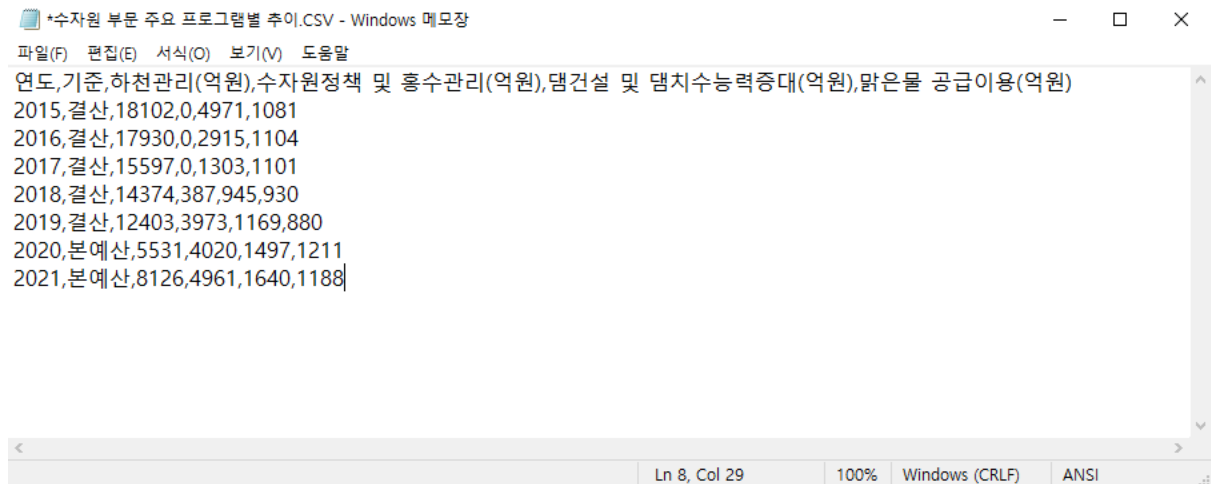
*수자원 부문 주요 프로그램별 추이.CSV - Windows 메모장

파일(F) 편집(E) 서식(O) 보기(V) 도움말

연도,기준,하천관리(억원),수자원정책 및 홍수관리(억원),댐건설 및 댐치수능력증대(억원),맑은물 공급이용(억원)
2015,결산,18102,0,4971,1081
2016,결산,17930,0,2915,1104
2017,결산,15597,0,1303,1101
2018,결산,14374,387,945,930
2019,결산,12403,3973,1169,880
2020,본예산,5531,4020,1497,1211
2021,본예산,8126,4961,1640,1188

Ln 8, Col 29 | 100% | Windows (CRLF) | ANSI